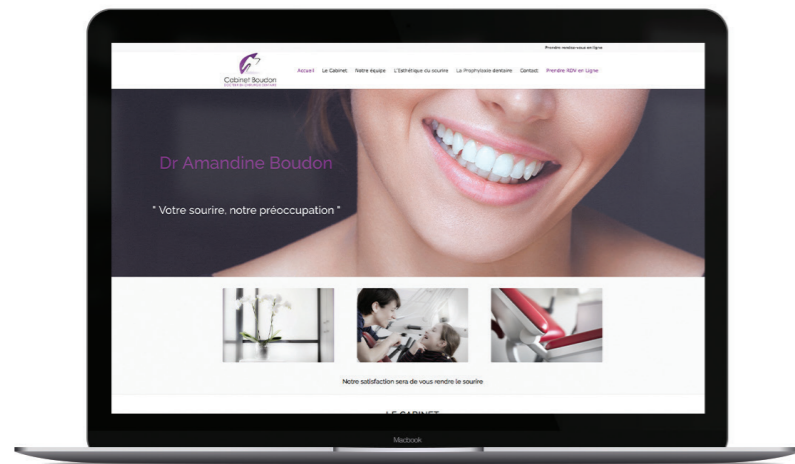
Prendre rendez-vous en ligne

Cabinet Boudon
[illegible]

Accueil Le Cabinet Notre équipe L'Esthétique du sourire La Prophylaxie dentaire Contact Prendre RDV en Ligne

Dr Amandine Boudon

" Votre sourire, notre préoccupation "

Notre satisfaction sera de vous rendre le sourire

LE CABINET

Macbook